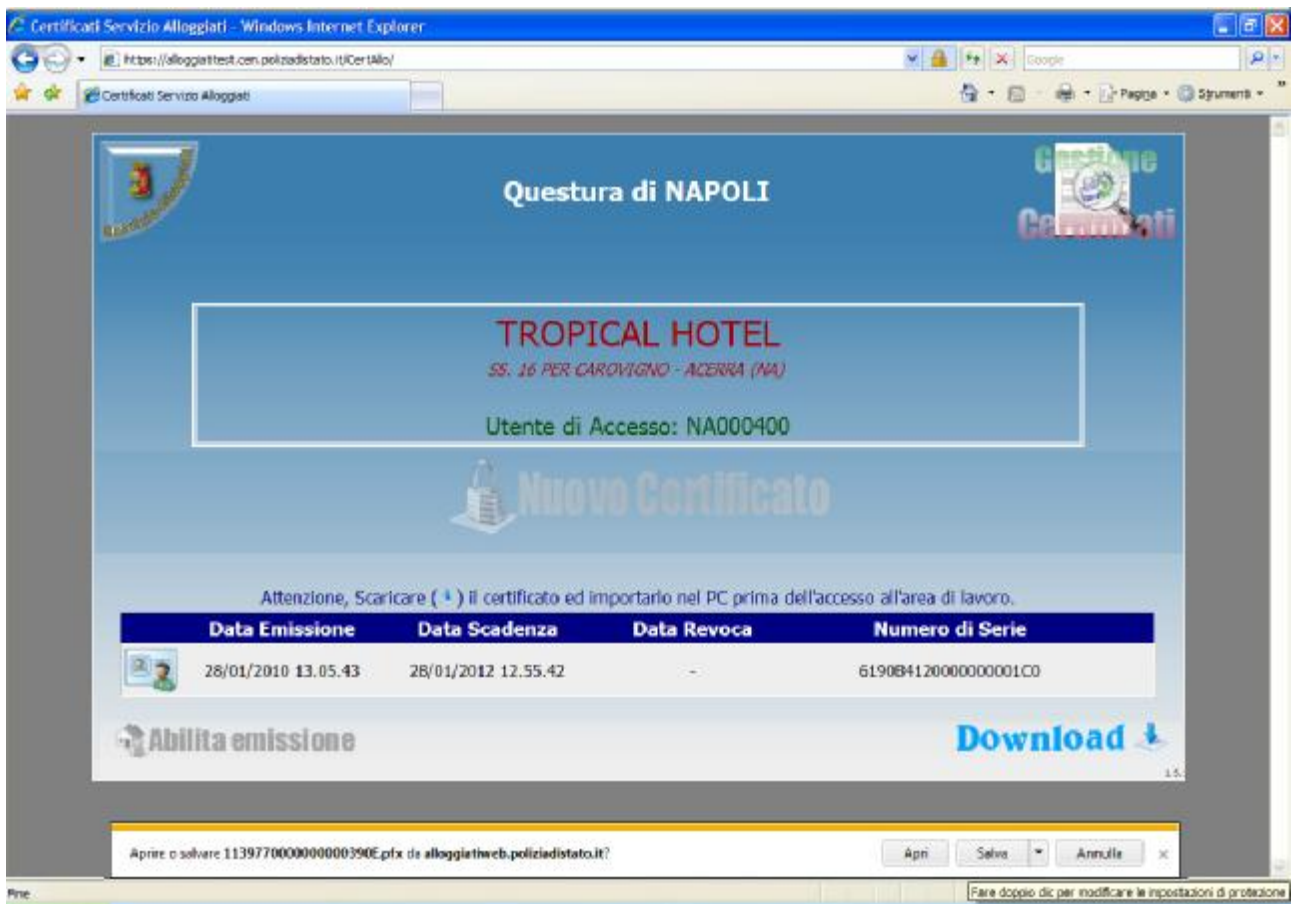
Certificati Servizio Alloggiati - Windows Internet Explorer

https://alloggiatitest.cen.poliziadistato.it/CertAllo/

Google

Certificati Servizio Alloggiati

Pagina · Strumenti ·

Gestione Certificati

Questura di NAPOLI

TROPICAL HOTEL

SS. 16 PER CAROVIGNO - ACERRA (NA)

Utente di Accesso: NA000400

Nuovo Certificato

Attenzione, Scaricare ( ) il certificato ed importarlo nel PC prima dell'accesso all'area di lavoro.

| Data Emissione | Data Scadenza | Data Revoca | Numero di Serie |
|---|---|---|---|
| 28/01/2010 13.05.43 | 28/01/2012 12.55.42 | - | 6190B4120000000001C0 |

Abilita emissione

Download

1.5.

Aprire o salvare 113977000000000003 90E.pfx da alloggiatiweb.poliziadistato.it?

Apri

Salva

Annulla

Fine

Fare doppio clic per modificare le impostazioni di protezione